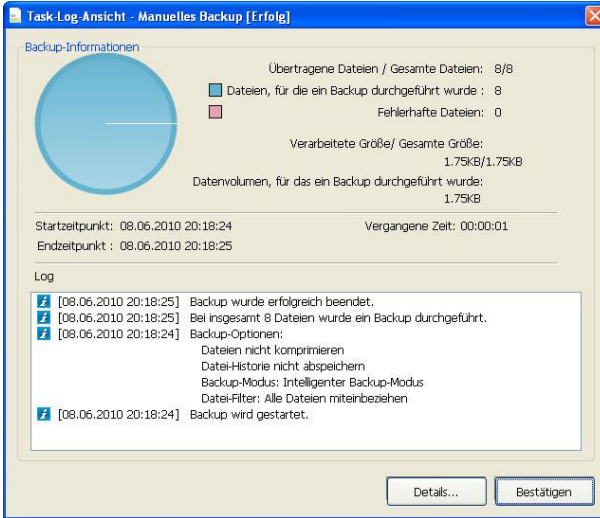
Task-Log-Ansicht - Manuelles Backup [Erfolg]

Backup-Informationen

Übertragene Dateien / Gesamte Dateien: 8/8

Dateien, für die ein Backup durchgeführt wurde : 8

Fehlerhafte Dateien: 0

Verarbeitete Größe/ Gesamte Größe: 1.75KB/1.75KB

Datenvolumen, für das ein Backup durchgeführt wurde: 1.75KB

Startzeitpunkt: 08.06.2010 20:18:24

Vergangene Zeit: 00:00:01

Endzeitpunkt : 08.06.2010 20:18:25

Log

[08.06.2010 20:18:25] Backup wurde erfolgreich beendet.
[08.06.2010 20:18:25] Bei insgesamt 8 Dateien wurde ein Backup durchgeführt.
[08.06.2010 20:18:24] Backup-Optionen:
Dateien nicht komprimieren
Datei-Historie nicht abspeichern
Backup-Modus: Intelligenter Backup-Modus
Datei-Filter: Alle Dateien miteinbeziehen
[08.06.2010 20:18:24] Backup wird gestartet.

Details...

Bestätigen